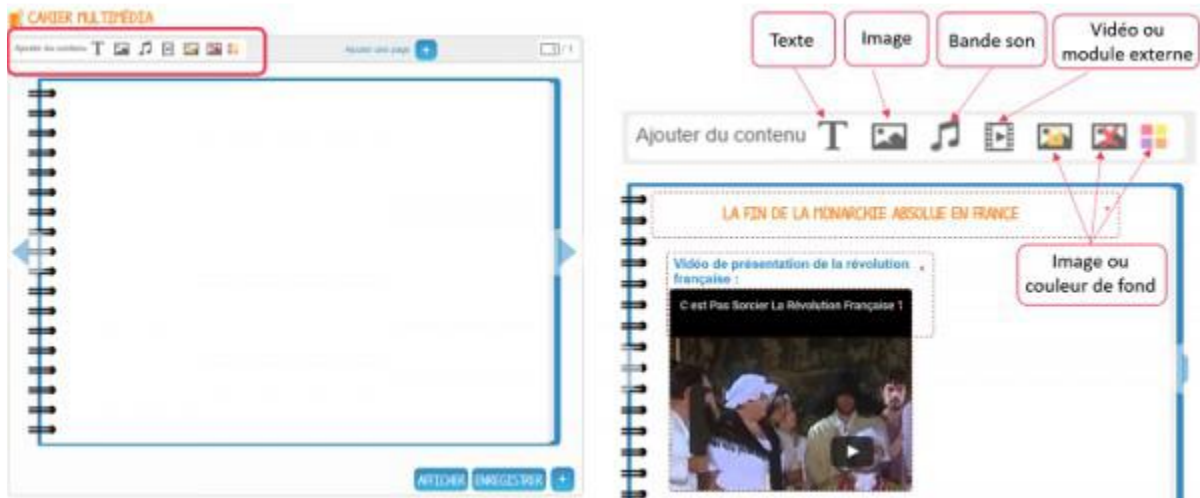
CAHIER MULTIMÉDIA

Ajouter du contenu T

Ajouter une page +

1 / 1

AFFICHER ENREGISTRER +

Texte

Image

Bande son

Vidéo ou module externe

Ajouter du contenu T

LA FIN DE LA MONARCHIE ABSOLUE EN FRANCE

Vidéo de présentation de la révolution française :

C est Pas Sorcier La Révolution Française 1

Image ou couleur de fond